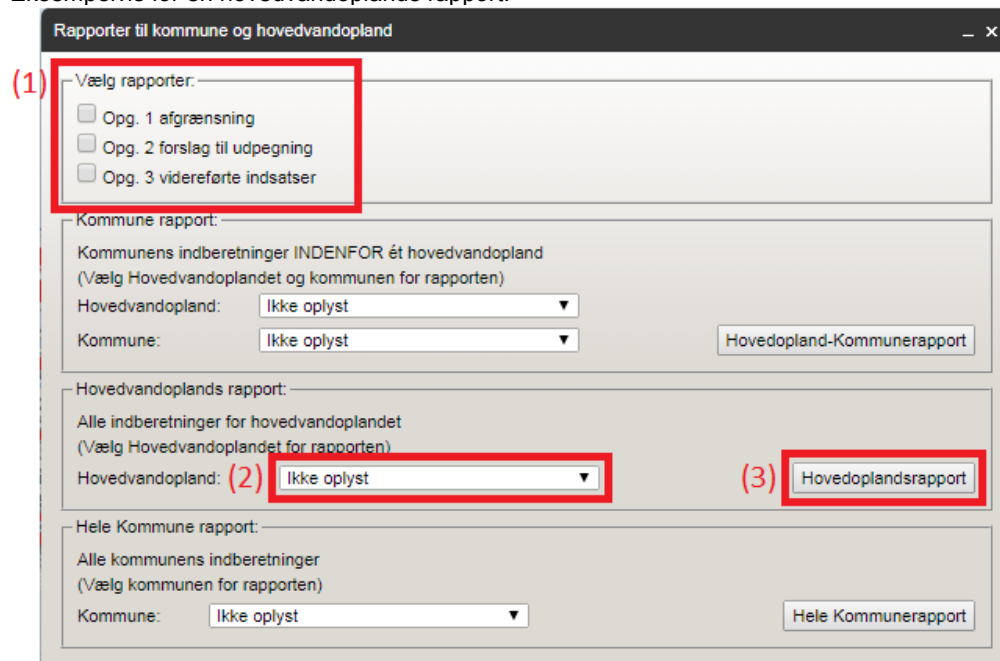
Rapporter til kommune og hovedvandopland

(1) Vælg rapporter:
Opg. 1 afgrænsning
Opg. 2 forslag til udpegning
Opg. 3 videreførte indsatser

Kommune rapport:
Kommunens indberetninger INDENFOR ét hovedvandopland
(Vælg Hovedvandoplandet og kommunen for rapporten)
Hovedvandopland: Ikke oplyst
Kommune: Ikke oplyst
Hovedopland-Kommunerapport

Hovedvandoplands rapport:
Alle indberetninger for hovedvandoplandet
(Vælg Hovedvandoplandet for rapporten)
Hovedvandopland: (2) Ikke oplyst
(3) Hovedoplandsrapport

Hele Kommune rapport:
Alle kommunens indberetninger
(Vælg kommunen for rapporten)
Kommune: Ikke oplyst
Hele Kommunerapport